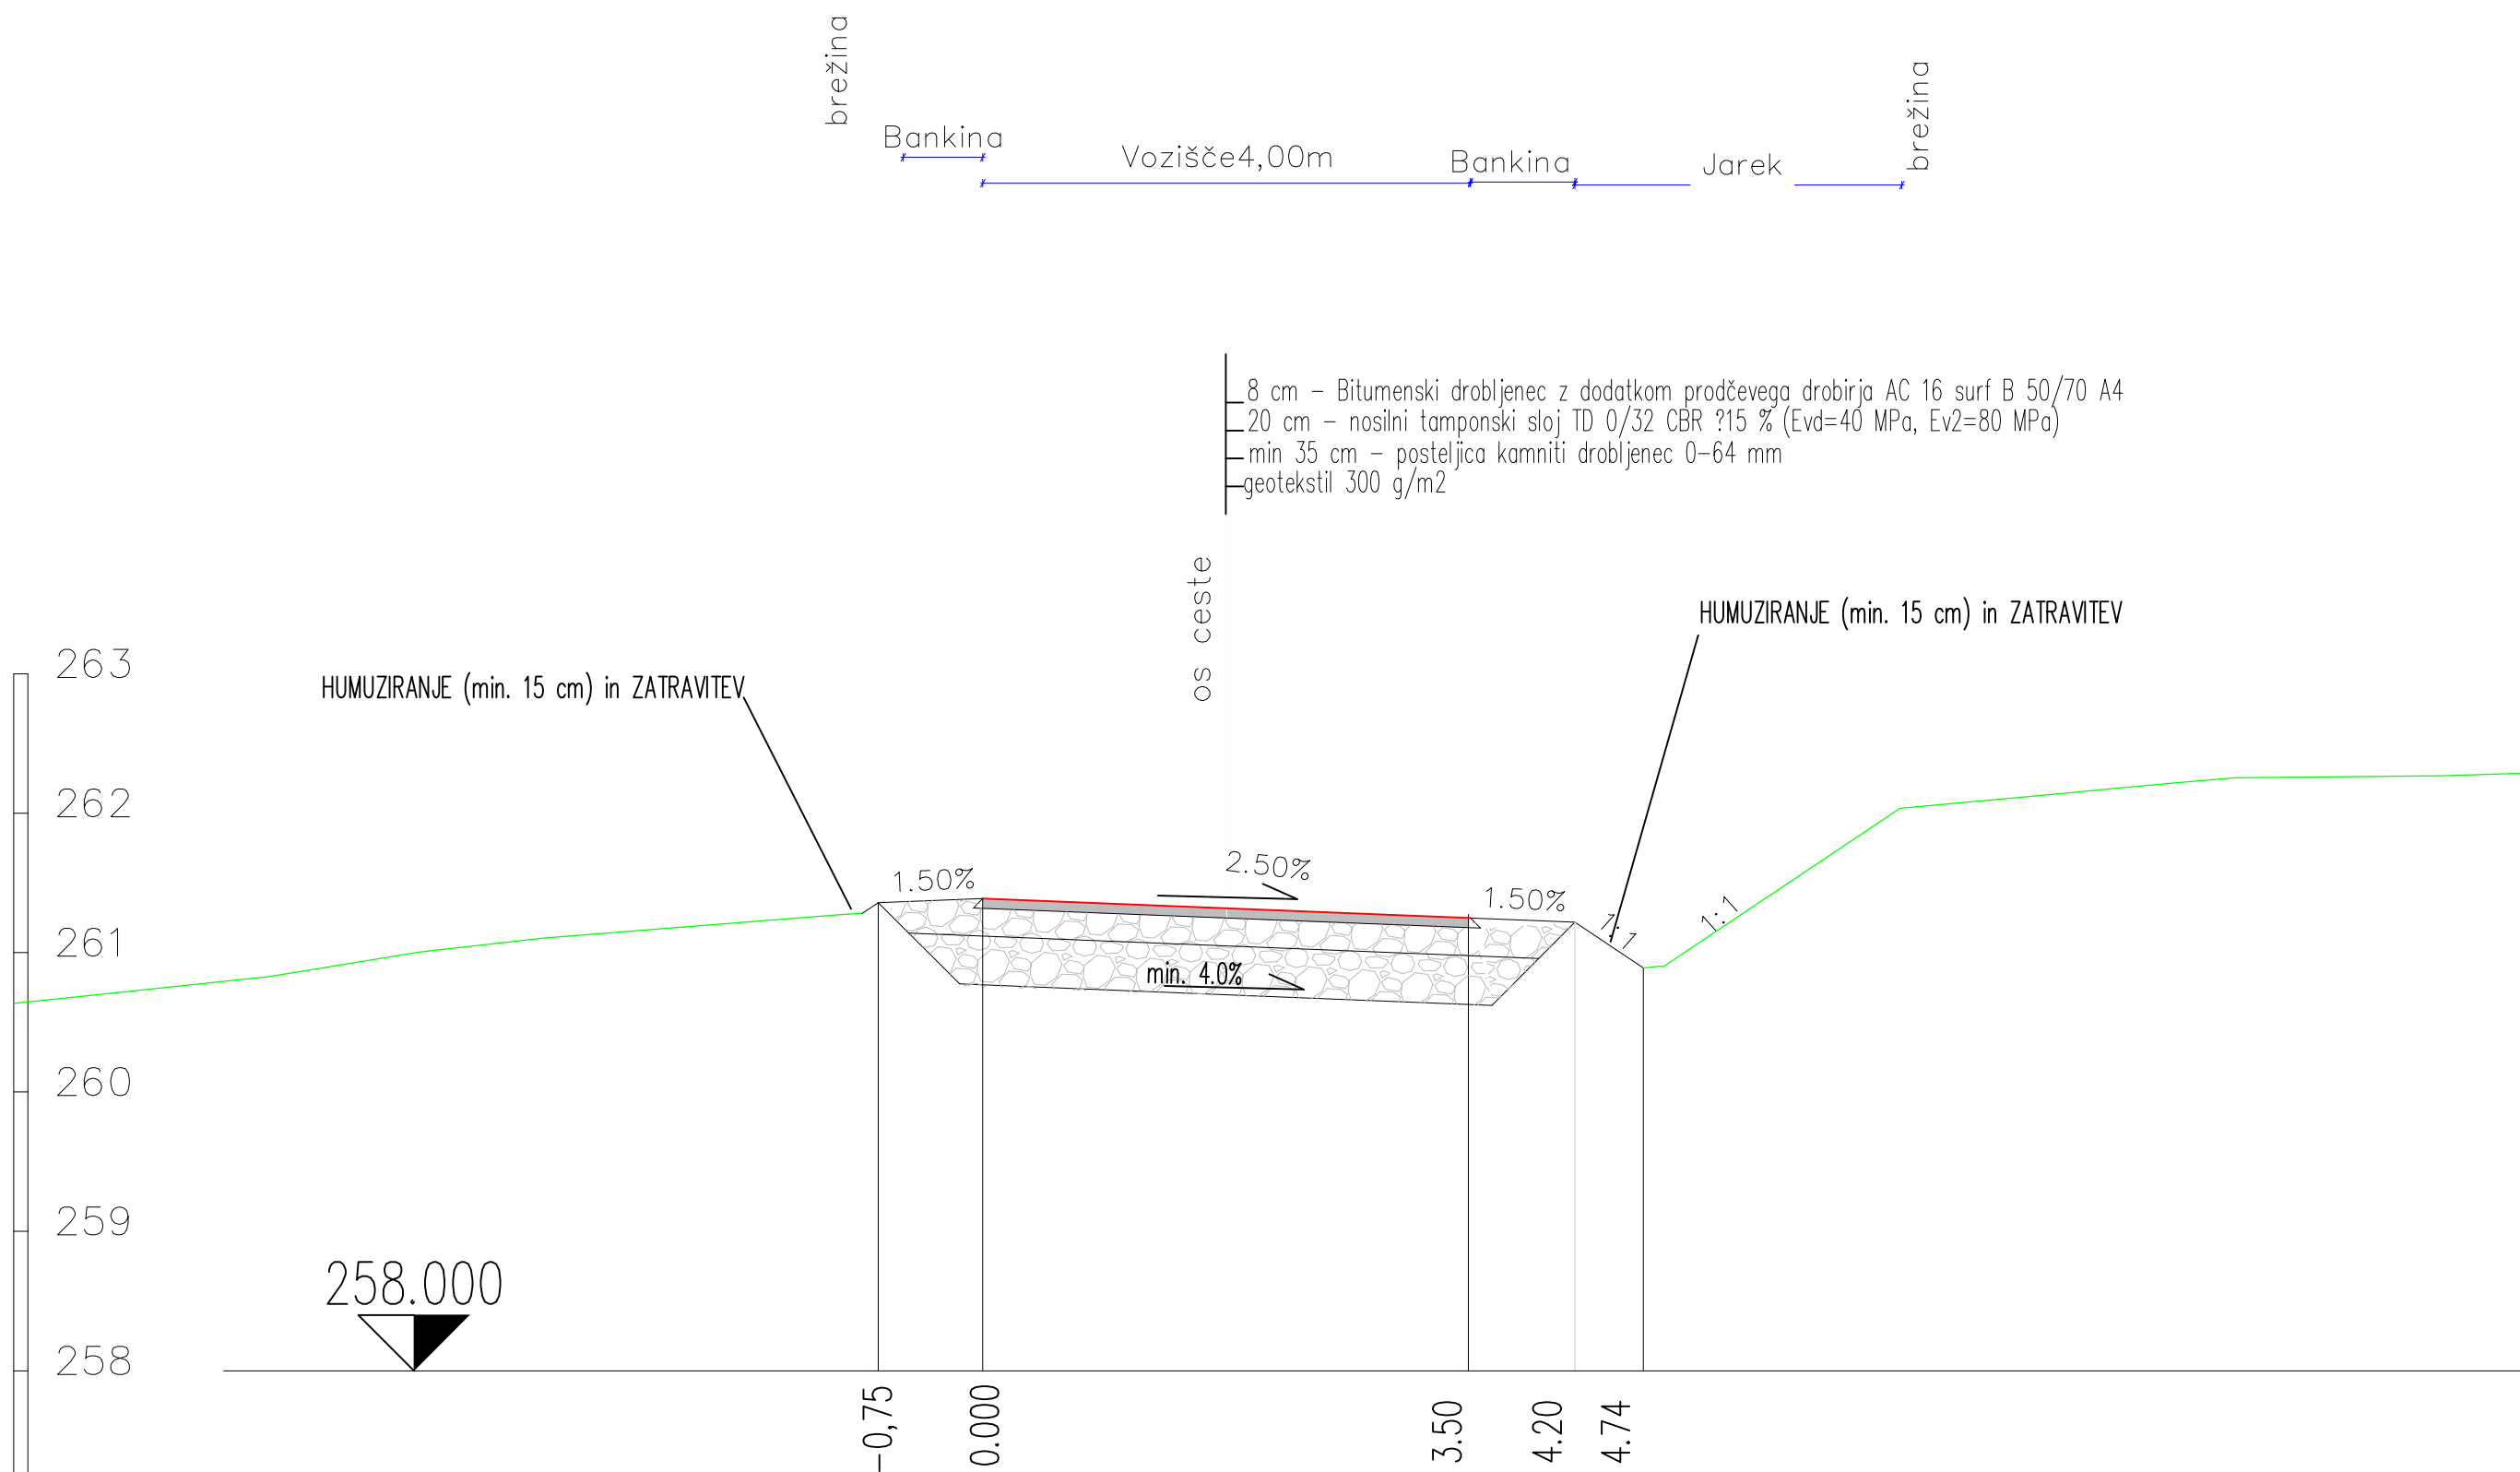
brežina

Bankina

Vozišče4,00m

Bankina

Jarek

brežina

8 cm – Bitumenski drobljenec z dodatkom prodčevega drobirja AC 16 surf B 50/70 A4
20 cm – nosilni tamponski sloj TD 0/32 CBR ?15 % (Evd=40 MPa, Ev2=80 MPa)
min 35 cm – posteljica kamniti drobljenec 0-64 mm
geotekstil 300 g/m2

os ceste

HUMUZIRANJE (min. 15 cm) in ZATRAVITEV

HUMUZIRANJE (min. 15 cm) in ZATRAVITEV

263
262
261
260
259
258

1.50%
2.50%
1.50%
1:1
1:1
min. 4.0%

258.000

-0,75
0.000
3.50
4.20
4.74